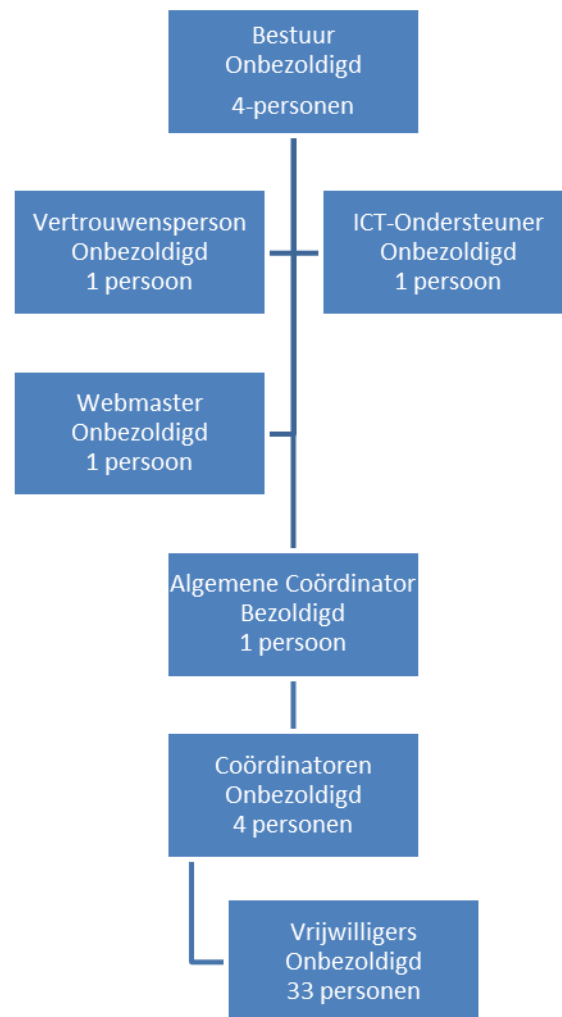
Bestuur
Onbezoldigd
4-personen

Vertrouwenspersoon
Onbezoldigd
1 persoon

ICT-Ondersteuner
Onbezoldigd
1 persoon

Webmaster
Onbezoldigd
1 persoon

Algemene Coördinator
Bezoldigd
1 persoon

Coördinatoren
Onbezoldigd
4 personen

Vrijwilligers
Onbezoldigd
33 personen